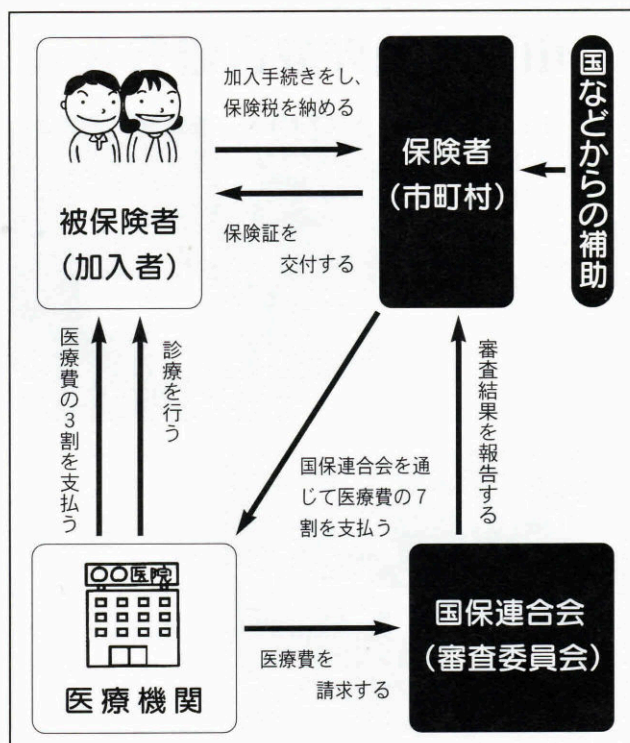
被保険者
(加入者)

加入手続きをし、
保険税を納める

保険者
(市町村)

国などからの補助

保険証を
交付する

医療費の3割を支払う

診療を行う

審査結果を報告する

国保連合会を通じて医療費の7割を支払う

○○医院

医療機関

医療費を
請求する

国保連合会
(審査委員会)